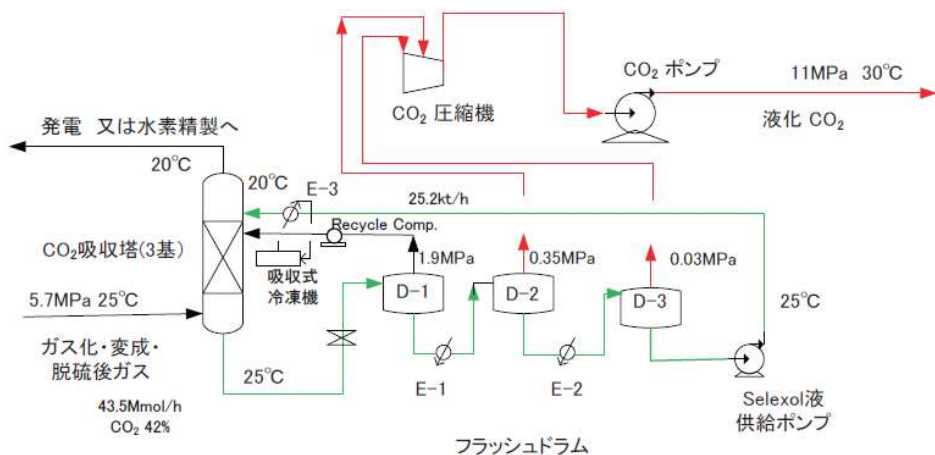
$CO_2$ ポンプ

11MPa 30°C

$CO_2$ 圧縮機

液化 $CO_2$

発電 又は水素精製へ

20°C

20°C

E-3

25.2kt/h

Recycle Comp.

$CO_2$吸収塔(3基)

1.9MPa

0.35MPa

0.03MPa

吸収式冷凍機

D-1

D-2

D-3

5.7MPa 25°C

25°C

ガス化・変成・脱硫後ガス

25°C

E-1

E-2

Selexol液供給ポンプ

43.5Mmol/h
$CO_2$ 42%

フラッシュドラム